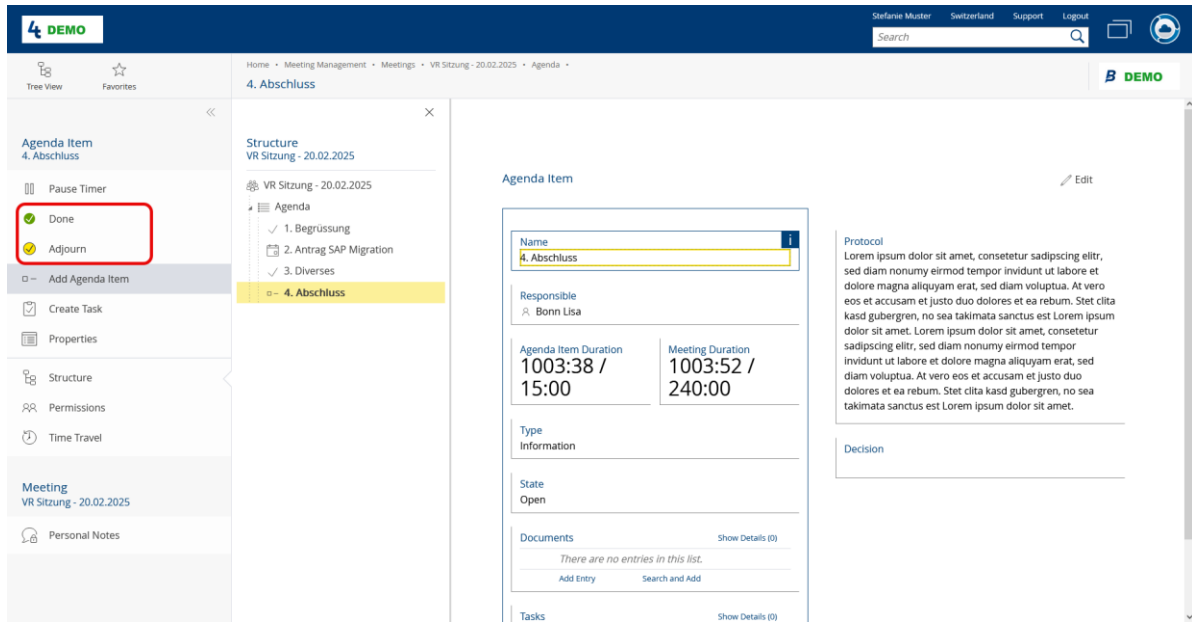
4 DEMO

Stefanie Muster Switzerland Support Logout

Search

Tree View Favorites

Home • Meeting Management • Meetings • VR Sitzung - 20.02.2025 • Agenda •

4. Abschluss

B DEMO

Agenda Item
4. Abschluss

Pause Timer

Done

Adjourn

Add Agenda Item

Create Task

Properties

Structure

Permissions

Time Travel

Meeting
VR Sitzung - 20.02.2025

Personal Notes

Structure
VR Sitzung - 20.02.2025

VR Sitzung - 20.02.2025

Agenda

1. Begrüssung

2. Antrag SAP Migration

3. Diverses

4. Abschluss

Agenda Item

Edit

Name
4. Abschluss

Responsible
Bonn Lisa

Agenda Item Duration
1003:38 / 15:00

Meeting Duration
1003:52 / 240:00

Type
Information

State
Open

Documents Show Details (0)

There are no entries in this list.

Add Entry Search and Add

Tasks Show Details (0)

Protocol
Lorem ipsum dolor sit amet, consetetur sadipscing elitr, sed diam nonumy eirmod tempor invidunt ut labore et dolore magna aliquyam erat, sed diam voluptua. At vero eos et accusam et justo duo dolores et ea rebum. Stet clita kasd gubergren, no sea takimata sanctus est Lorem ipsum dolor sit amet. Lorem ipsum dolor sit amet, consetetur sadipscing elitr, sed diam nonumy eirmod tempor invidunt ut labore et dolore magna aliquyam erat, sed diam voluptua. At vero eos et accusam et justo duo dolores et ea rebum. Stet clita kasd gubergren, no sea takimata sanctus est Lorem ipsum dolor sit amet.

Decision